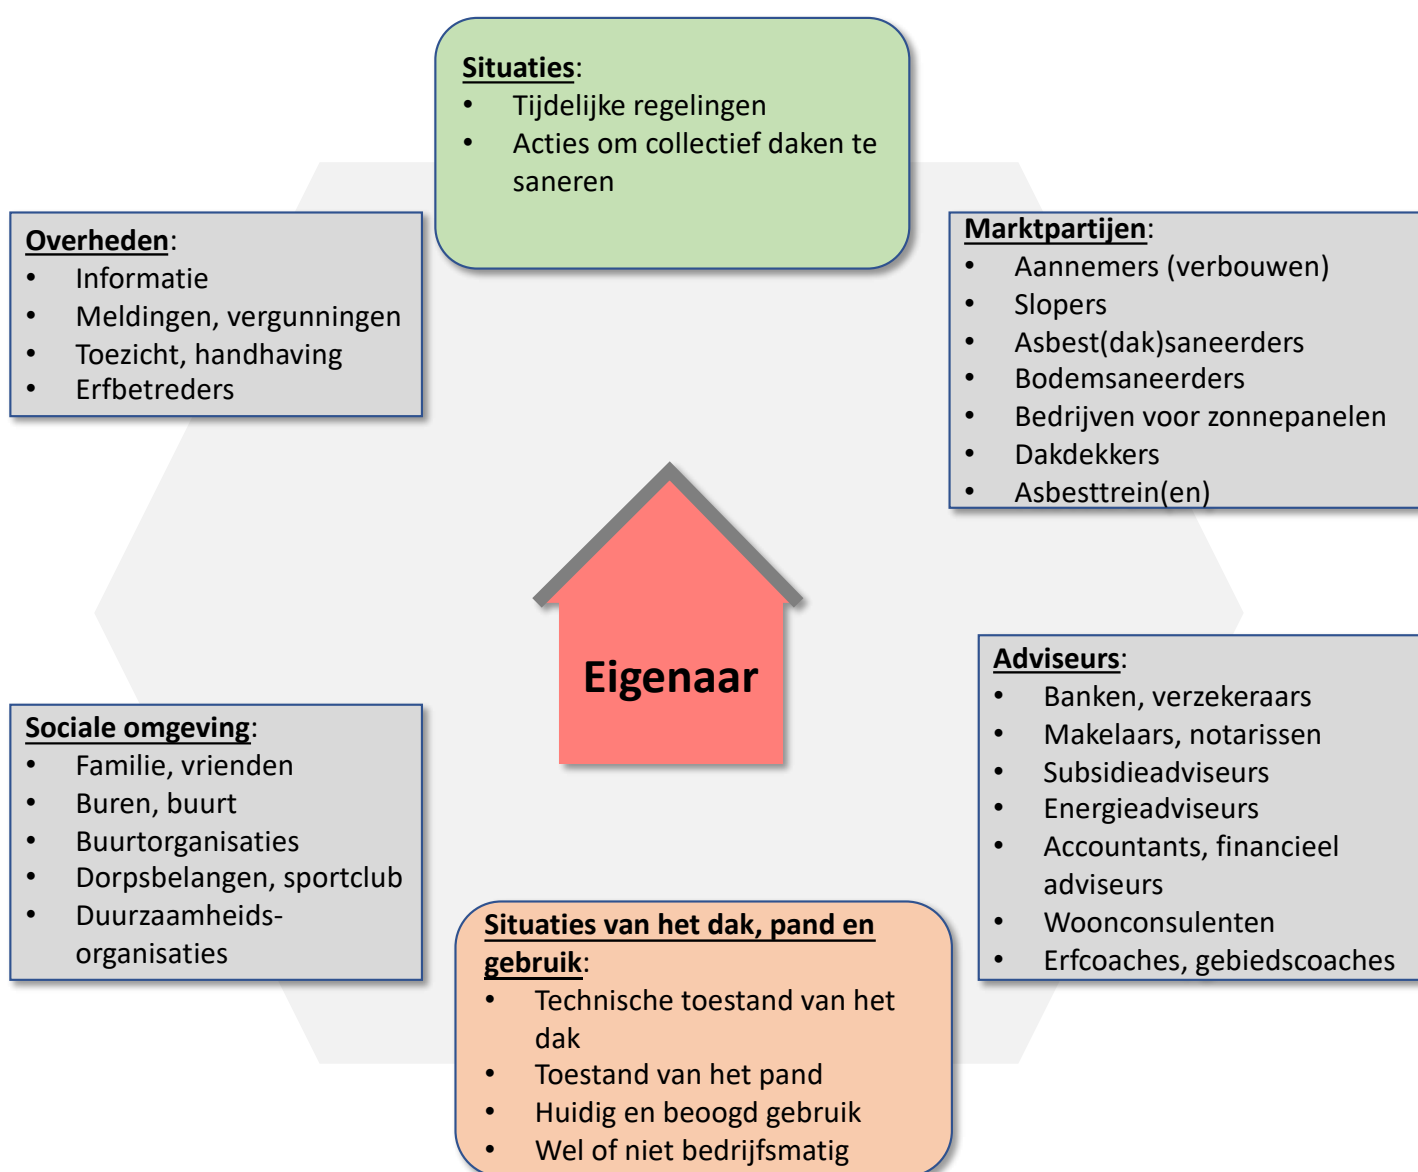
**Situaties**:
- Tijdelijke regelingen
- Acties om collectief daken te saneren

**Overheden**:
- Informatie
- Meldingen, vergunningen
- Toezicht, handhaving
- Erfbetreders

**Marktpartijen**:
- Aannemers (verbouwen)
- Slopers
- Asbest(dak)saneerders
- Bodemsaneerders
- Bedrijven voor zonnepanelen
- Dakdekkers
- Asbesttrein(en)

Eigenaar

**Adviseurs**:
- Banken, verzekeraars
- Makelaars, notarissen
- Subsidieadviseurs
- Energieadviseurs
- Accountants, financieel adviseurs
- Woonconsulenten
- Erfcoaches, gebiedscoaches

**Sociale omgeving**:
- Familie, vrienden
- Buren, buurt
- Buurtorganisaties
- Dorpsbelangen, sportclub
- Duurzaamheids-organisaties

**Situaties van het dak, pand en gebruik**:
- Technische toestand van het dak
- Toestand van het pand
- Huidig en beoogd gebruik
- Wel of niet bedrijfsmatig